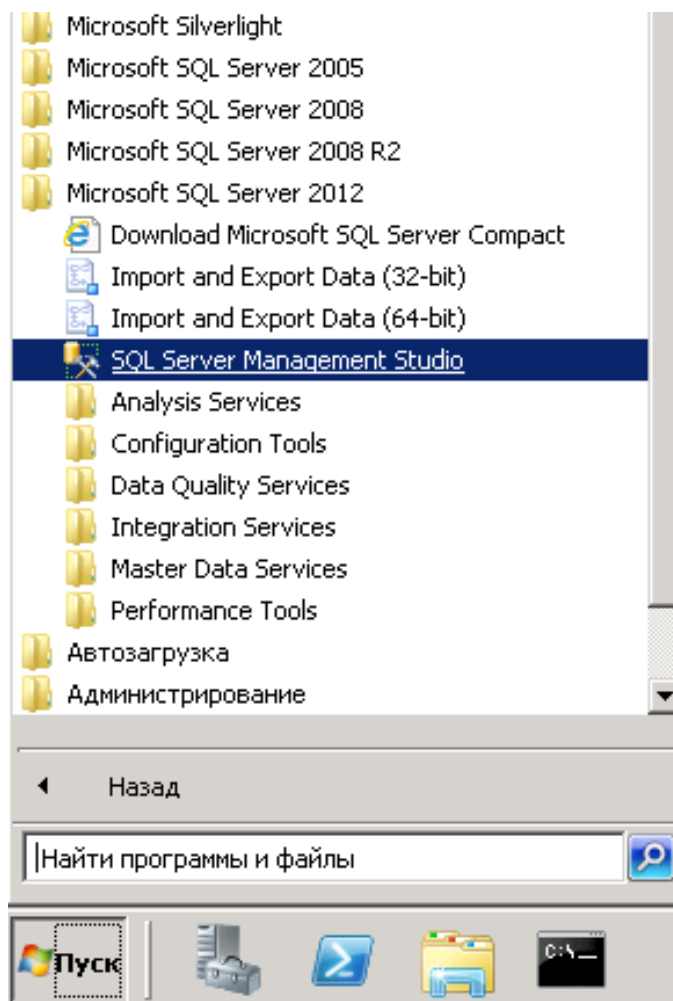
Microsoft Silverlight
Microsoft SQL Server 2005
Microsoft SQL Server 2008
Microsoft SQL Server 2008 R2
Microsoft SQL Server 2012
Download Microsoft SQL Server Compact
Import and Export Data (32-bit)
Import and Export Data (64-bit)
SQL Server Management Studio
Analysis Services
Configuration Tools
Data Quality Services
Integration Services
Master Data Services
Performance Tools
Автозагрузка
Администрирование

Назад

Найти программы и файлы

Пуск